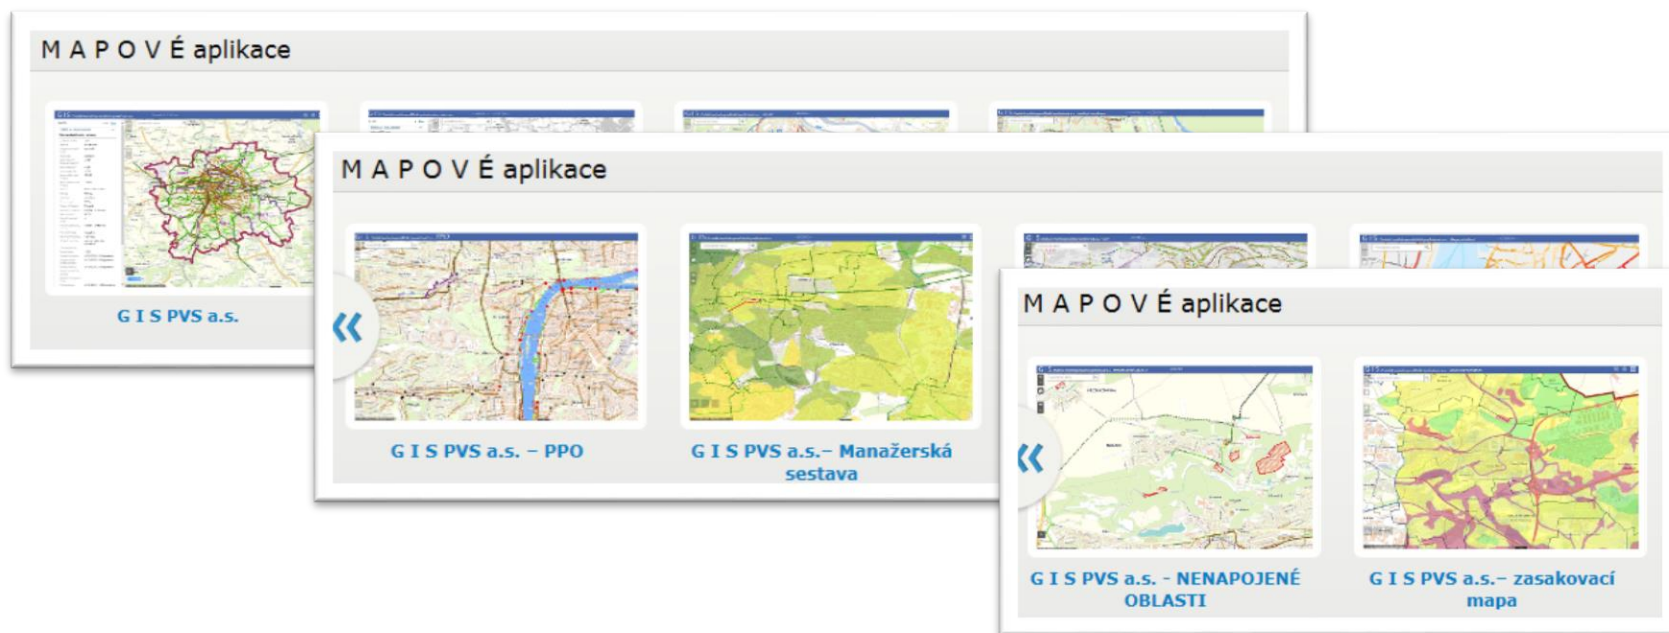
M A P O V É aplikace

G I S PVS a.s.

M A P O V É aplikace

«

G I S PVS a.s. – PPO

G I S PVS a.s.– Manažerská sestava

M A P O V É aplikace

«

G I S PVS a.s. - NENAPOJENÉ OBLASTI

G I S PVS a.s.– zasakovací mapa